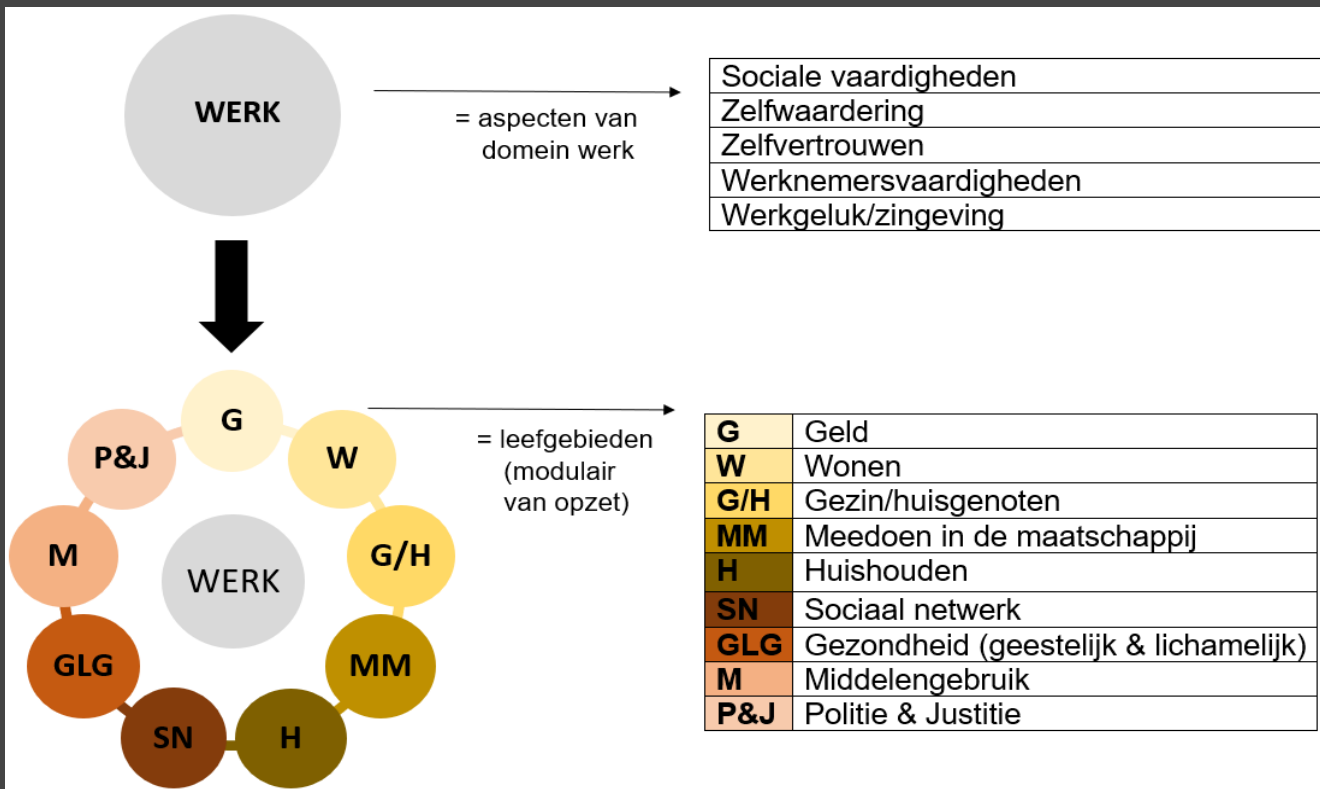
WERK

= aspecten van domein werk

| Sociale vaardigheden |
|---|
| Zelfwaardering |
| Zelfvertrouwen |
| Werknemersvaardigheden |
| Werkgeluk/zingeving |

G
W
G/H
MM
H
SN
GLG
M
P&J
WERK

= leefgebieden (modulair van opzet)

| G | Geld |
|---|---|
| W | Wonen |
| G/H | Gezin/huisgenoten |
| MM | Meedoen in de maatschappij |
| H | Huishouden |
| SN | Sociaal netwerk |
| GLG | Gezondheid (geestelijk & lichamelijk) |
| M | Middelengebruik |
| P&J | Politie & Justitie |